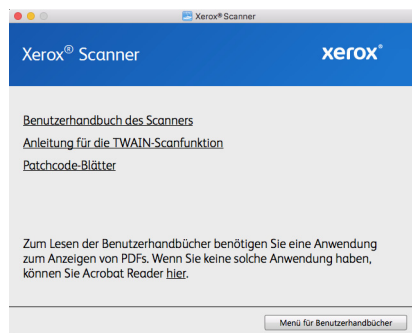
Xerox® Scanner

Xerox® Scanner

xerox®

Benutzerhandbuch des Scanners

Anleitung für die TWAIN-Scanfunktion

Patchcode-Blätter

Zum Lesen der Benutzerhandbücher benötigen Sie eine Anwendung zum Anzeigen von PDFs. Wenn Sie keine solche Anwendung haben, können Sie Acrobat Reader hier.

Menü für Benutzerhandbücher